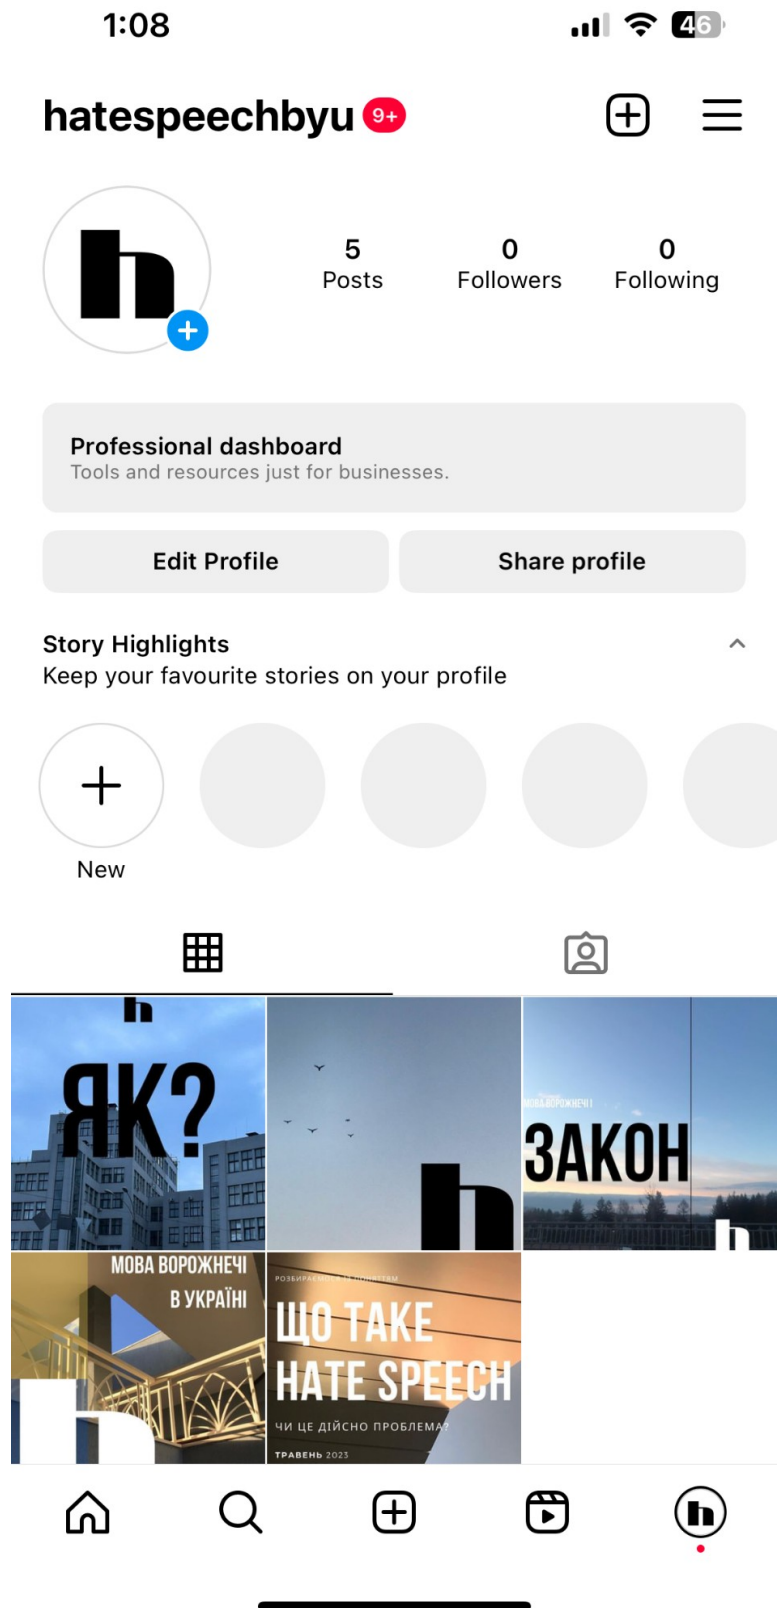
1:08

46

hatespeechbyu 9+

h

5
Posts

0
Followers

0
Following

Professional dashboard
Tools and resources just for businesses.

Edit Profile

Share profile

Story Highlights
Keep your favourite stories on your profile

New

h
ЯК?

h

МОВА ВОРОЖНЕЧІ
ЗАКОН
h

МОВА ВОРОЖНЕЧІ
В УКРАЇНІ
h

РОЗБИРАЄМОСЯ З ПОНЯТТЯМ
ЩО ТАКЕ
HATE SPEECH
ЧИ ЦЕ ДІЙСНО ПРОБЛЕМА?
ТРАВЕНЬ 2023

h